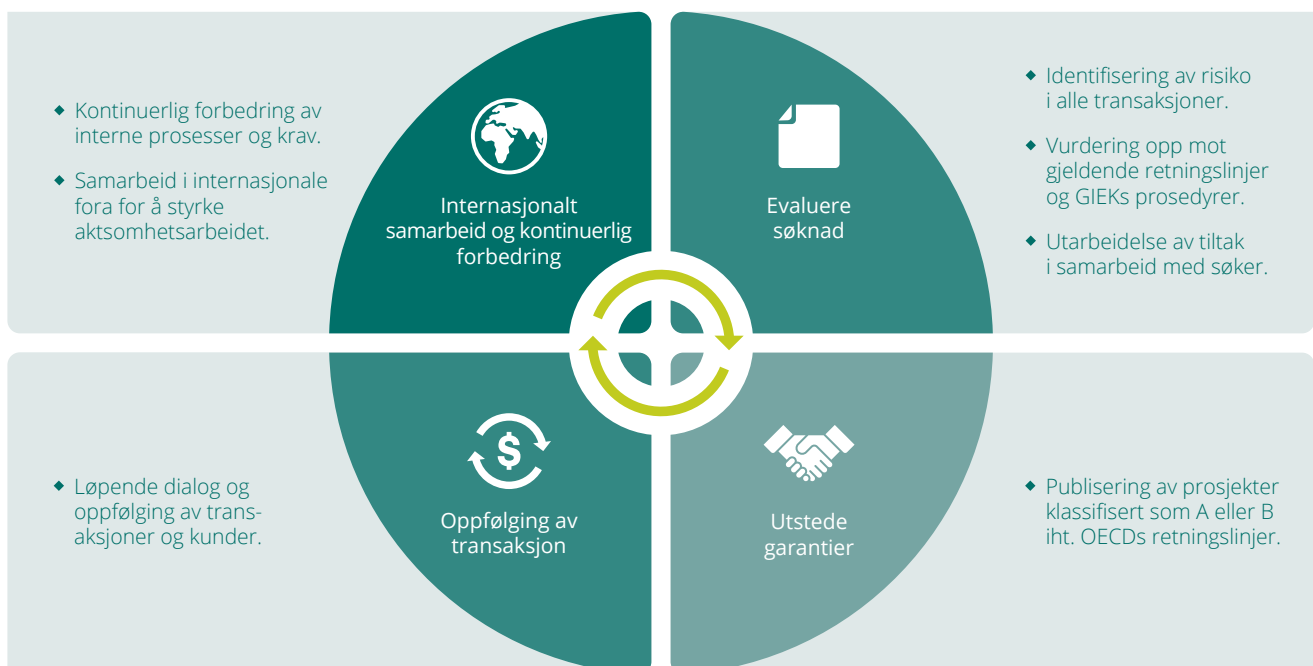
- Kontinuerlig forbedring av interne prosesser og krav.
- Samarbeid i internasjonale fora for å styrke aktsomhetsarbeidet.

Internasjonalt samarbeid og kontinuerlig forbedring

Evaluere søknad

- Identifisering av risiko i alle transaksjoner.
- Vurdering opp mot gjeldende retningslinjer og GIEKs prosedyrer.
- Utarbeidelse av tiltak i samarbeid med søker.

- Løpende dialog og oppfølging av transaksjoner og kunder.

$

Oppfølging av transaksjon

Utstede garantier

- Publisering av prosjekter klassifisert som A eller B iht. OECDs retningslinjer.